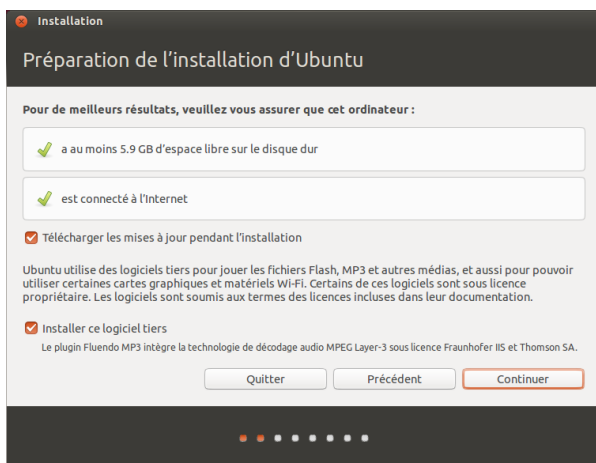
Installation

Préparation de l'installation d'Ubuntu

Pour de meilleurs résultats, veuillez vous assurer que cet ordinateur :

a au moins 5.9 GB d'espace libre sur le disque dur

est connecté à l'Internet

Télécharger les mises à jour pendant l'installation

Ubuntu utilise des logiciels tiers pour jouer les fichiers Flash, MP3 et autres médias, et aussi pour pouvoir utiliser certaines cartes graphiques et matériels Wi-Fi. Certains de ces logiciels sont sous licence propriétaire. Les logiciels sont soumis aux termes des licences incluses dans leur documentation.

Installer ce logiciel tiers

Le plugin Fluendo MP3 intègre la technologie de décodage audio MPEG Layer-3 sous licence Fraunhofer IIS et Thomson SA.

Quitter

Précédent

Continuer